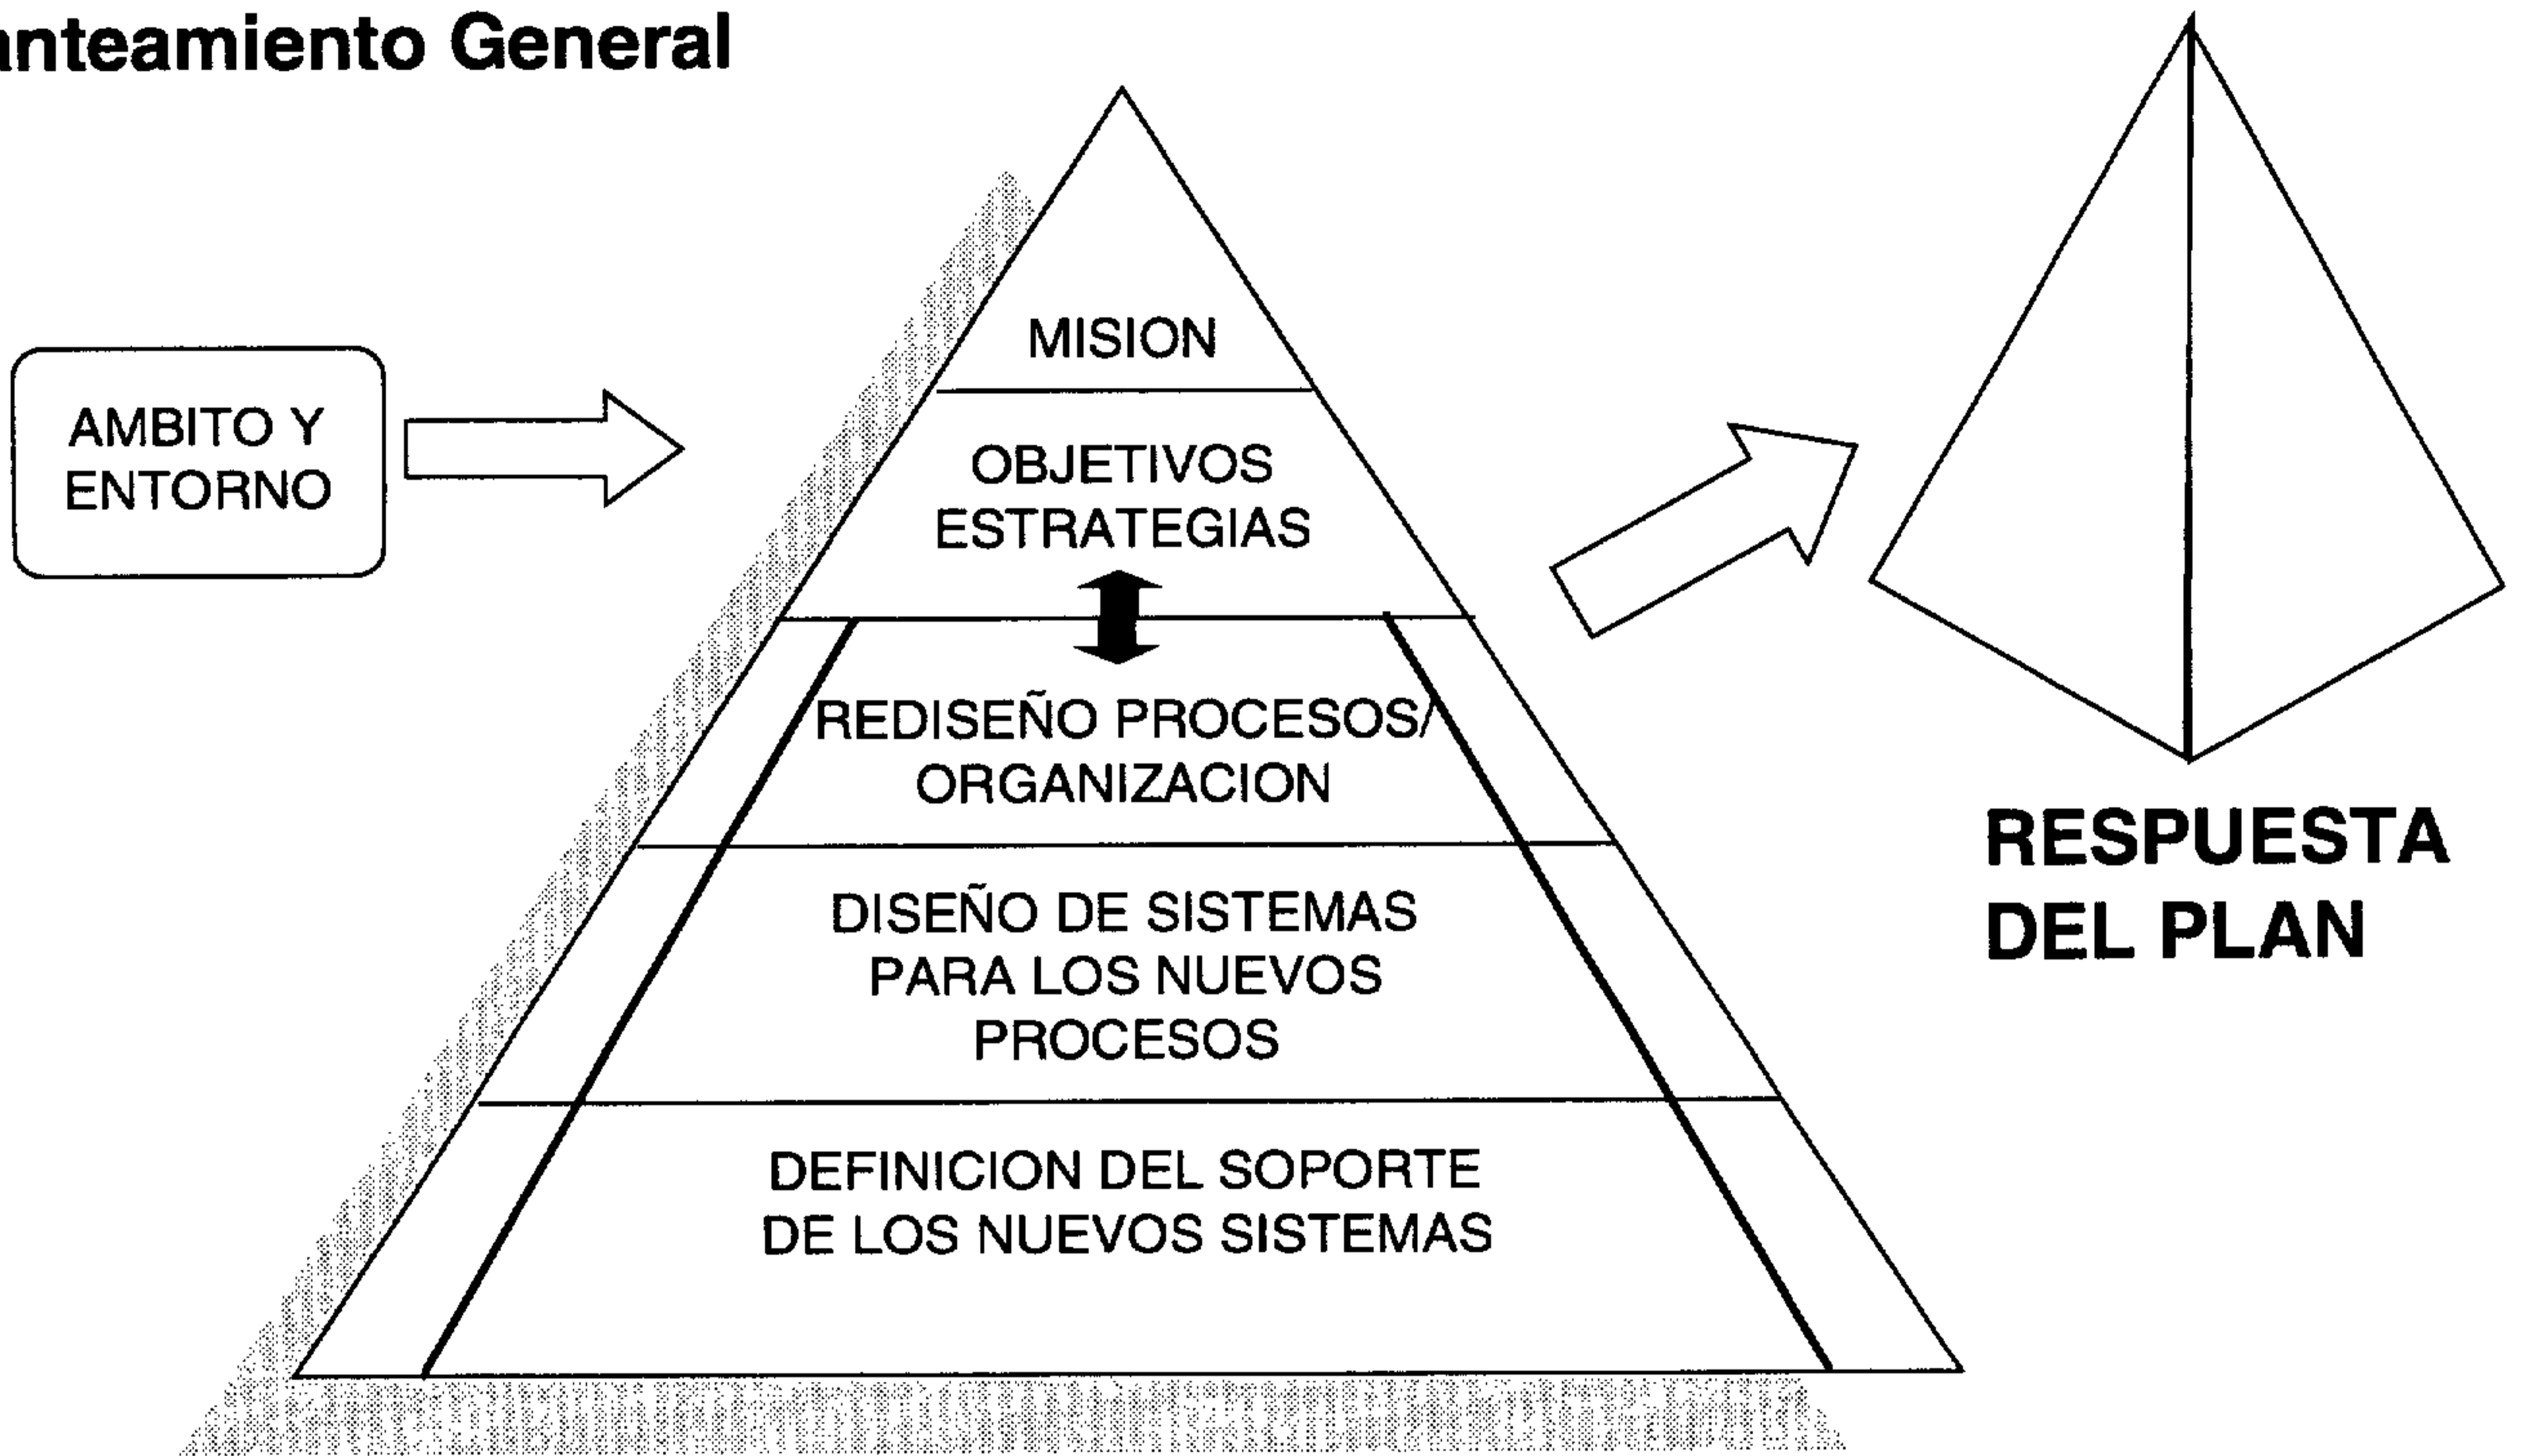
anteamiento General

AMBITO Y ENTORNO

MISION

OBJETIVOS ESTRATEGIAS

REDISEÑO PROCESOS/ ORGANIZACION

DISEÑO DE SISTEMAS PARA LOS NUEVOS PROCESOS

DEFINICION DEL SOPORTE DE LOS NUEVOS SISTEMAS

RESPUESTA DEL PLAN